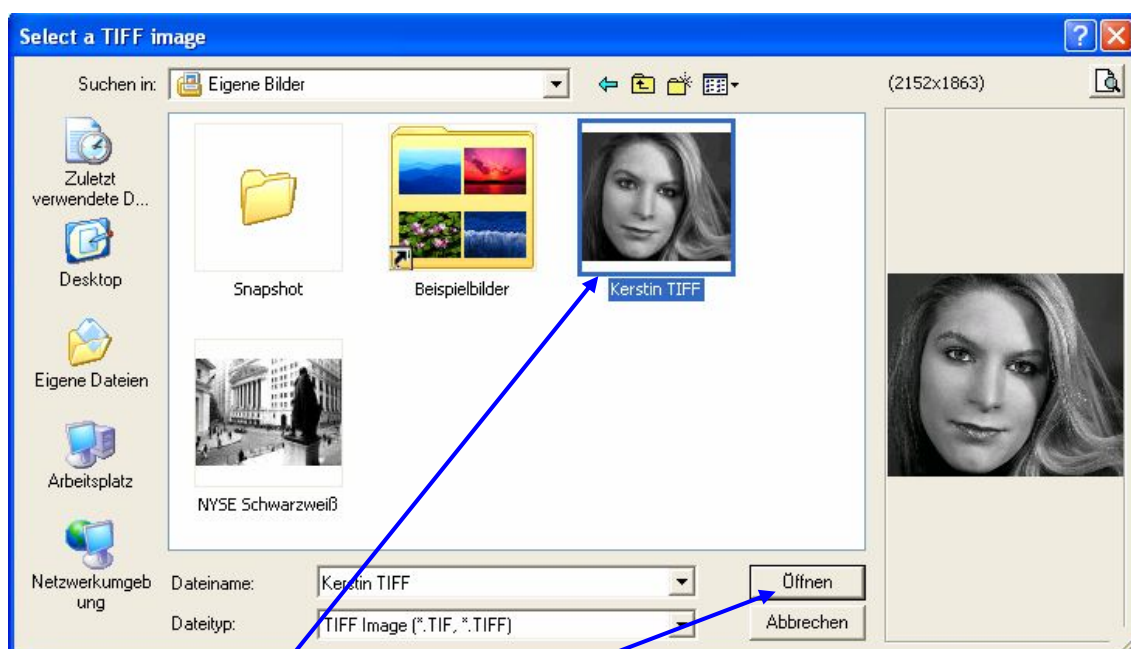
Select a TIFF image

Suchen in: Eigene Bilder

(2152x1863)

Zuletzt verwendete D...

Desktop

Eigene Dateien

Arbeitsplatz

Netzwerkumgebung

Snapshot

Beispielbilder

Kerstin TIFF

NYSE Schwarzweiß

Dateiname: Kerstin TIFF

Dateityp: TIFF Image (*.TIF, *.TIFF)

Öffnen

Abbrechen